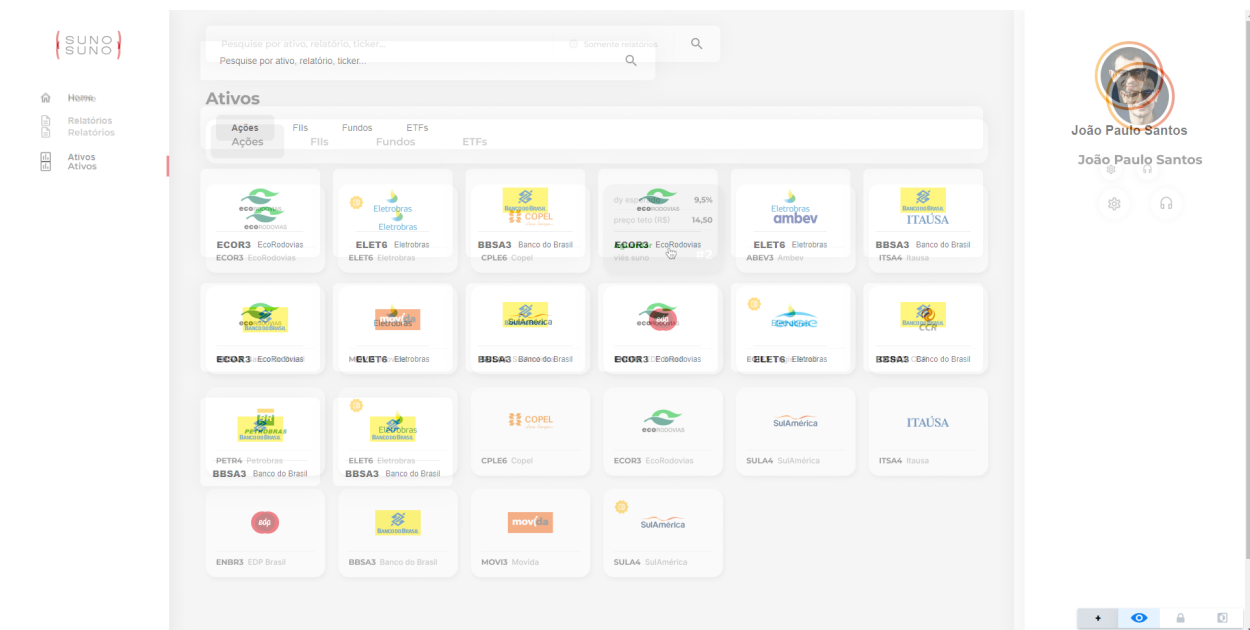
SUNO
SUNO

Home
Home
Relatórios
Relatórios
Ativos
Ativos

Pesquise por ativo, relatório, ticker...
Somente relatórios
Pesquise por ativo, relatório, ticker...

Ativos

Ações
Ações
FIIs
FIIs
Fundos
Fundos
ETFs
ETFs

ECOR3 EcoRodovias
ECOR3 EcoRodovias
ELET6 Eletrobras
ELET6 Eletrobras
BBSA3 Banco do Brasil
CPLE6 Copel
dy esperado 9,5%
preço teto (R$) 14,50
viés suno
ECOR3 EcoRodovias
ELET6 Eletrobras
ABEV3 Ambev
BBSA3 Banco do Brasil
ITSA4 Itausa

ECOR3 EcoRodovias
ELET6 Eletrobras
BBSA3 Banco do Brasil
ECOR3 EcoRodovias
ELET6 Eletrobras
BBSA3 Banco do Brasil

PETR4 Petrobras
BBSA3 Banco do Brasil
ELET6 Eletrobras
BBSA3 Banco do Brasil
CPLE6 Copel
ECOR3 EcoRodovias
SULA4 SulAmérica
ITSA4 Itausa

ENBR3 EDP Brasil
BBSA3 Banco do Brasil
MOVI3 Movida
SULA4 SulAmérica

João Paulo Santos
João Paulo Santos